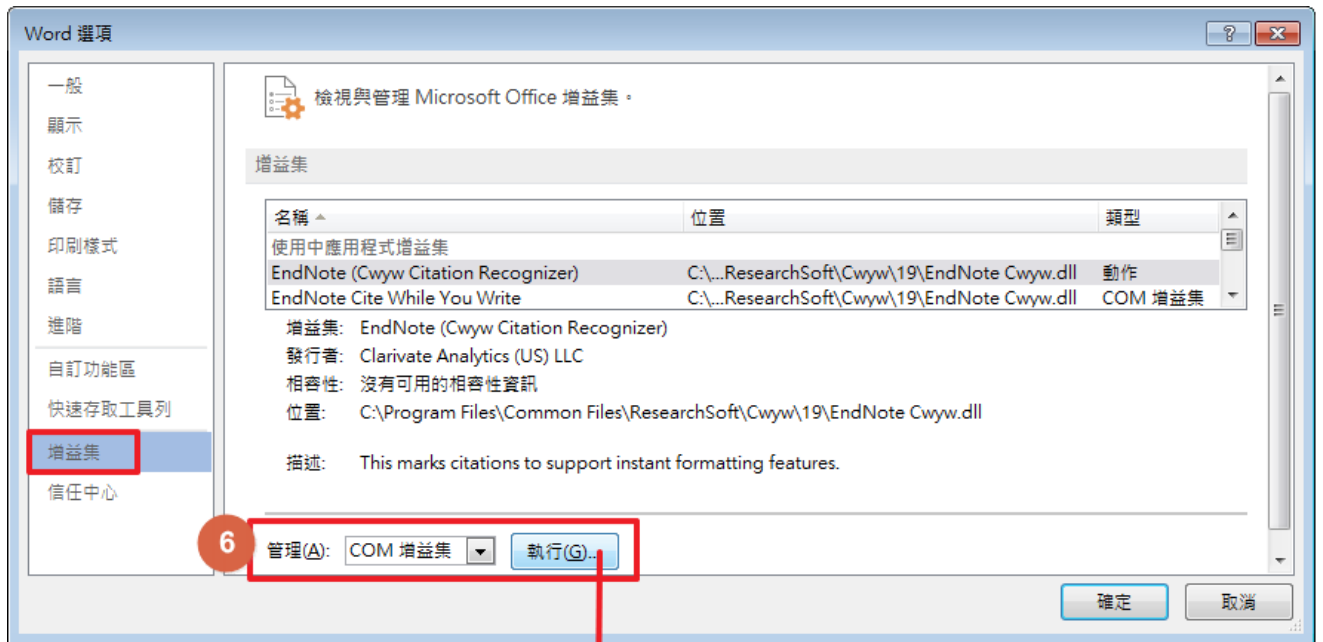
Word 選項

?

一般
顯示
校訂
儲存
印刷樣式
語言
進階
自訂功能區
快速存取工具列
增益集
信任中心

檢視與管理 Microsoft Office 增益集。

增益集

| 名稱 | 位置 | 類型 |
|---|---|---|
| 使用中應用程式增益集 | | |
| EndNote (Cwyw Citation Recognizer) | C:\...ResearchSoft\Cwyw\19\EndNote Cwyw.dll | 動作 |
| EndNote Cite While You Write | C:\...ResearchSoft\Cwyw\19\EndNote Cwyw.dll | COM 增益集 |

增益集: EndNote (Cwyw Citation Recognizer)
發行者: Clarivate Analytics (US) LLC
相容性: 沒有可用的相容性資訊
位置: C:\Program Files\Common Files\ResearchSoft\Cwyw\19\EndNote Cwyw.dll

描述: This marks citations to support instant formatting features.

6

管理(A): COM 增益集 執行(G)...

確定 取消